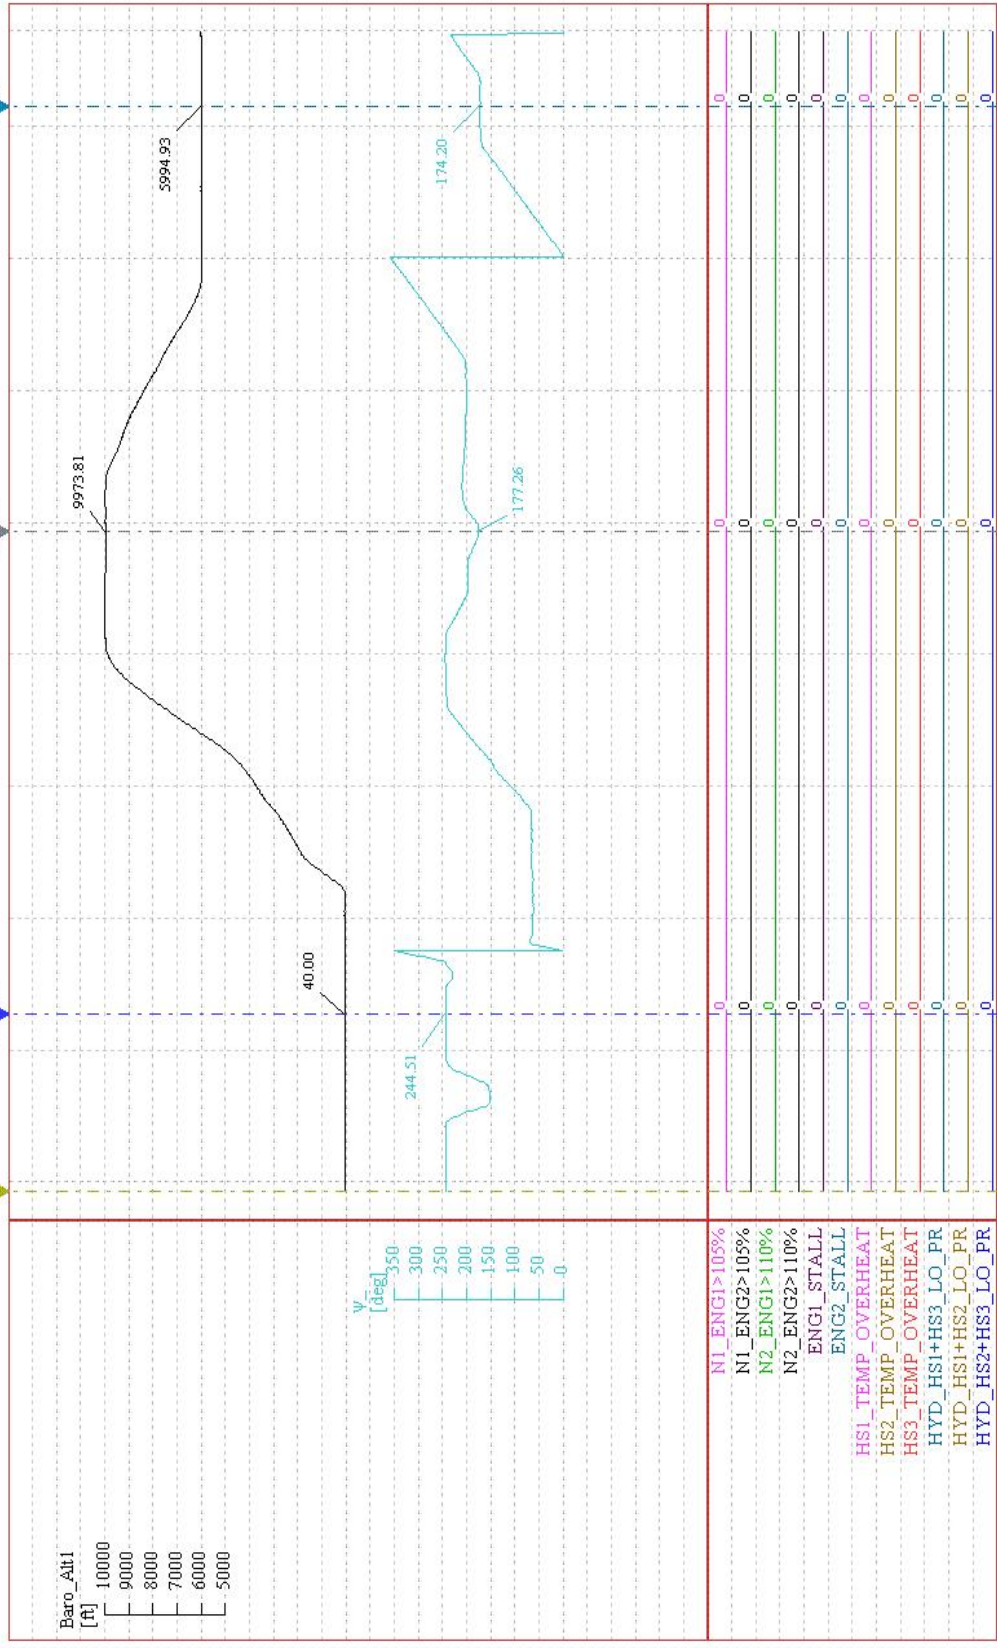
Baro_Alt1
[ft]
10000
9000
8000
7000
6000
5000

ψ_
[deg]
350
300
250
200
150
100
50
0

N1_ENG1>105%
N1_ENG2>105%
N2_ENG1>110%
N2_ENG2>110%
ENG1_STALL
ENG2_STALL
HS1_TEMP_OVERHEAT
HS2_TEMP_OVERHEAT
HS3_TEMP_OVERHEAT
HYD_HS1+HS3_LO_PR
HYD_HS1+HS2_LO_PR
HYD_HS2+HS3_LO_PR

40.00
244.51
9973.81
177.26
5994.93
174.20

0 0 0 0 0 0 0 0 0 0 0 0
0 0 0 0 0 0 0 0 0 0 0 0
0 0 0 0 0 0 0 0 0 0 0 0